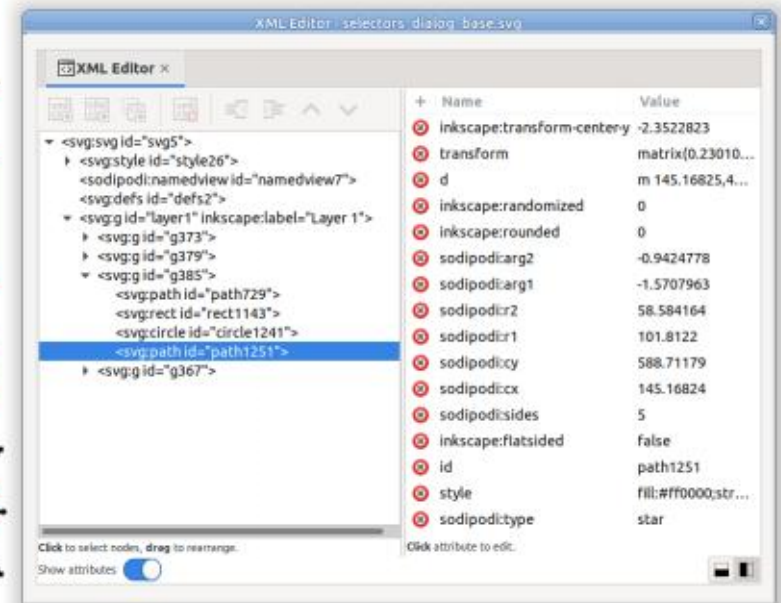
XML Editor - selectors_dialog_base.svg

XML Editor ×

<svg:svg id="svg5">
<svg:style id="style26">
<sodipodi:namedview id="namedview7">
<svg:defs id="defs2">
<svg:g id="layer1" inkscape:label="Layer 1">
<svg:g id="g373">
<svg:g id="g379">
<svg:g id="g385">
<svg:path id="path729">
<svg:rect id="rect1143">
<svg:circle id="circle1241">
<svg:path id="path1251">
<svg:g id="g367">

Click to select nodes, drag to rearrange.

Show attributes

| + | Name | Value |
|---|---|---|
| | inkscape:transform-center-y | -2.3522823 |
| | transform | matrix(0.23010... |
| | d | m 145.16825,4... |
| | inkscape:randomized | 0 |
| | inkscape:rounded | 0 |
| | sodipodi:arg2 | -0.9424778 |
| | sodipodi:arg1 | -1.5707963 |
| | sodipodi:r2 | 58.584164 |
| | sodipodi:r1 | 101.8122 |
| | sodipodi:cy | 588.71179 |
| | sodipodi:cx | 145.16824 |
| | sodipodi:sides | 5 |
| | inkscape:flatsided | false |
| | id | path1251 |
| | style | fill:#ff0000;str... |
| | sodipodi:type | star |

Click attribute to edit.